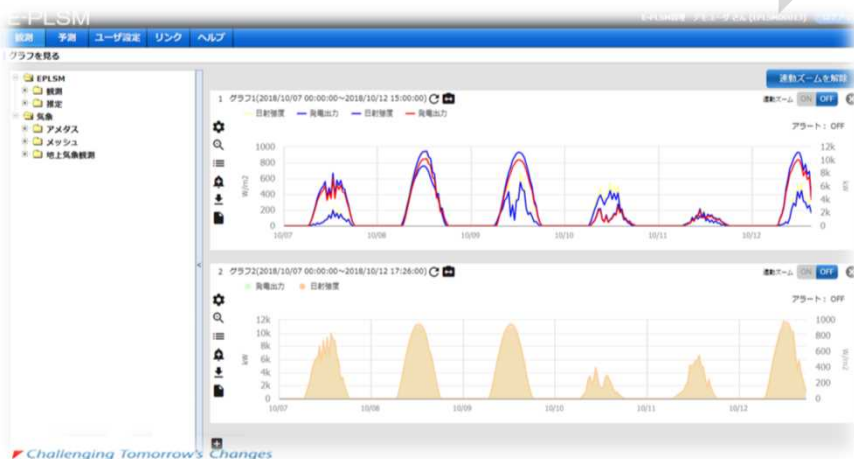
E-PLSM

E-PLSM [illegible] さん ([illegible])

観測 予測 ユーザ設定 リンク ヘルプ

グラフを見る

EPLSM
観測
推定
気象
アメダス
メッシュ
地上気象観測

連動ズームを解除

1 グラフ1(2018/10/07 00:00:00～2018/10/12 15:00:00)

連動ズーム ON OFF

日射強度 発電出力 日射強度 発電出力

アラート： OFF

1000
800
600
400
200
0

12k
10k
8k
6k
4k
2k
0

10/07 10/08 10/09 10/10 10/11 10/12

2 グラフ2(2018/10/07 00:00:00～2018/10/12 17:26:00)

連動ズーム ON OFF

発電出力 日射強度

アラート： OFF

12k
10k
8k
6k
4k
2k
0

1000
800
600
400
200
0

10/07 10/08 10/09 10/10 10/11 10/12

Challenging Tomorrow's Changes